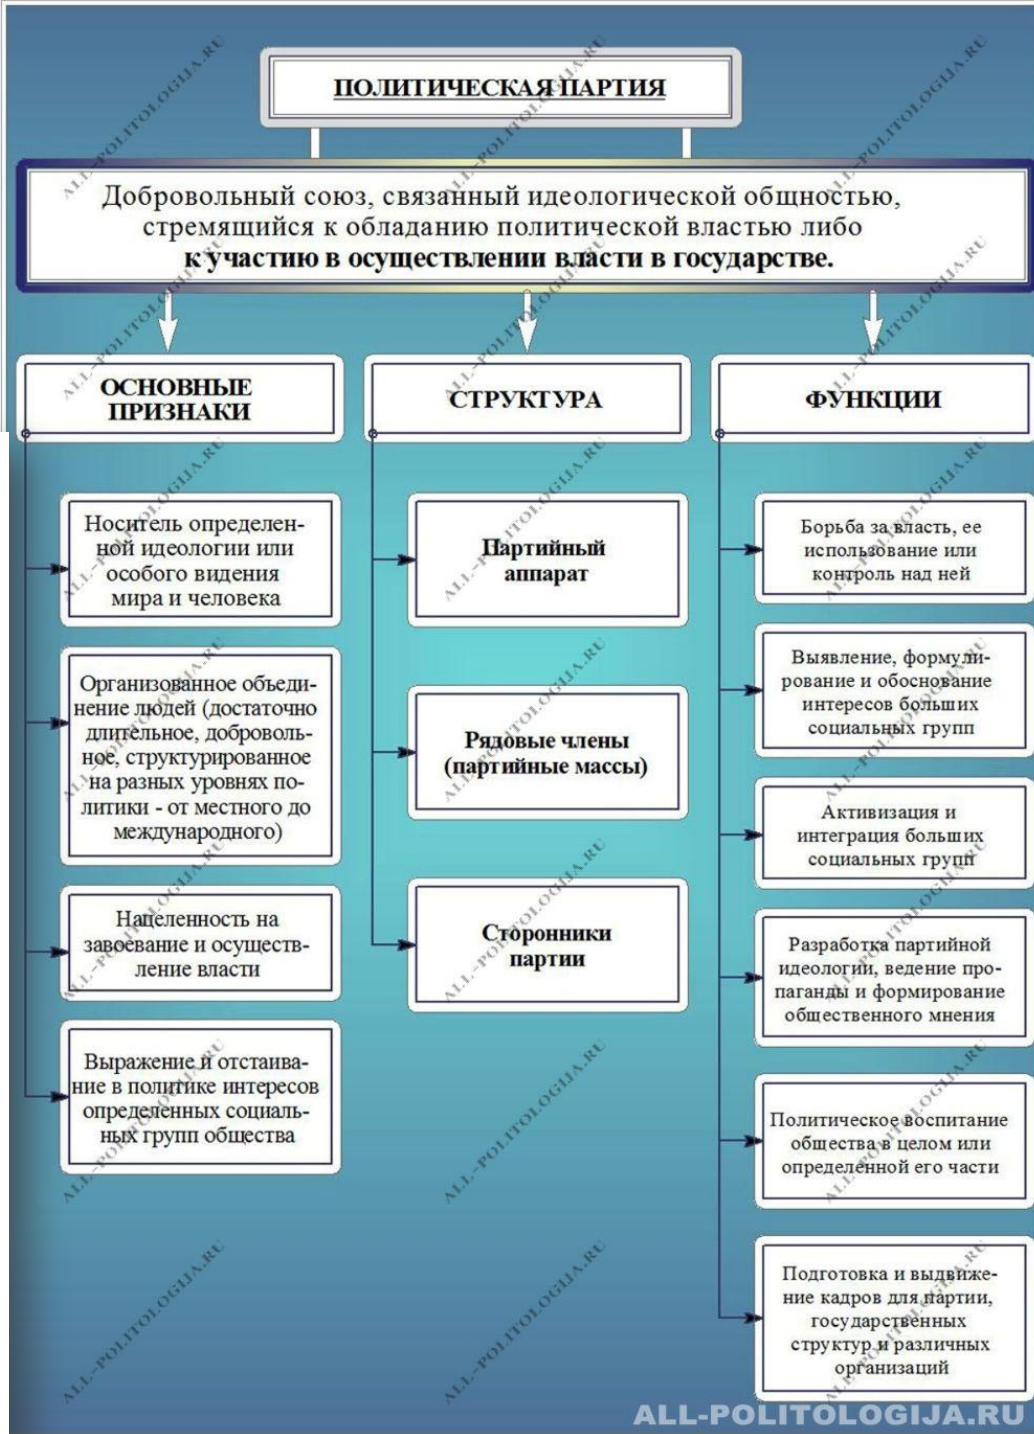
ПОЛИТИЧЕСКАЯ ПАРТИЯ

Добровольный союз, связанный идеологической общностью, стремящийся к обладанию политической властью либо к участию в осуществлении власти в государстве.

ОСНОВНЫЕ ПРИЗНАКИ

СТРУКТУРА

ФУНКЦИИ

Носитель определенной идеологии или особого видения мира и человека

Организованное объединение людей (достаточно длительное, добровольное, структурированное на разных уровнях политики - от местного до международного)

Нацеленность на завоевание и осуществление власти

Выражение и отстаивание в политике интересов определенных социальных групп общества

Партийный аппарат

Рядовые члены (партийные массы)

Сторонники партии

Борьба за власть, ее использование или контроль над ней

Выявление, формулирование и обоснование интересов больших социальных групп

Активизация и интеграция больших социальных групп

Разработка партийной идеологии, ведение пропаганды и формирование общественного мнения

Политическое воспитание общества в целом или определенной его части

Подготовка и выдвижение кадров для партии, государственных структур и различных организаций

ALL-POLITOLOGIJA.RU